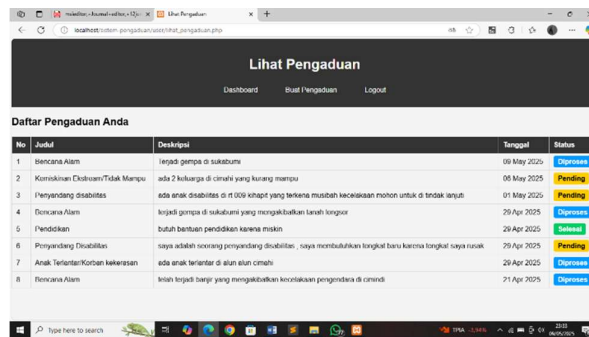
localhost:3306 / localhost / sistem_ | Lihat Pengaduan

localhost/sistem_pengaduan/user/lihat_pengaduan.php

Lihat Pengaduan

Dashboard Buat Pengaduan Logout

Daftar Pengaduan Anda

| No | Judul | Deskripsi | Tanggal | Status |
|---|---|---|---|---|
| 1 | Bencana Alam | Terjadi gempa di sukabumi | 09 May 2025 | Diproses |
| 2 | Kemiskinan Ekstream/Tidak Mampu | ada 2 keluarga di cimahi yang kurang mampu | 06 May 2025 | Pending |
| 3 | Penyandang disabilitas | ada anak disabilitas di rt 009 kihapit yang terkena musibah kecelakaan mohon untuk di tindak lanjuti | 01 May 2025 | Pending |
| 4 | Bencana Alam | terjadi gempa di sukabumi yang mengakibatkan tanah longsor | 29 Apr 2025 | Diproses |
| 5 | Pendidikan | butuh bantuan pendidikan karena miskin | 29 Apr 2025 | Selesai |
| 6 | Penyandang Disabilitas | saya adalah seorang penyandang disabilitas , saya membutuhkan tongkat baru karena tongkat saya rusak | 29 Apr 2025 | Pending |
| 7 | Anak Terlantar/Korban kekerasan | ada anak terlantar di alun alun cimahi | 29 Apr 2025 | Diproses |
| 8 | Bencana Alam | telah terjadi banjir yang mengakibatkan kecelakaan pengendara di cimindi | 21 Apr 2025 | Diproses |

Type here to search

TPIA -2,44%

23:03
09/05/2025